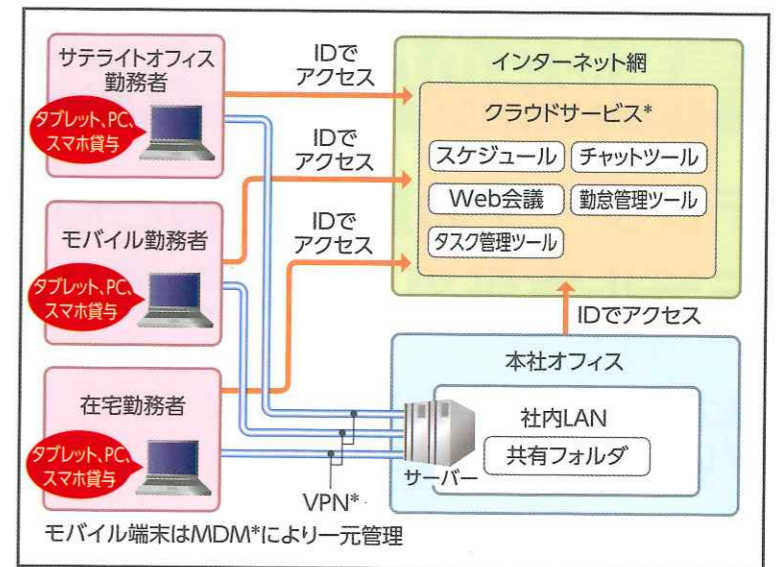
サテライトオフィス勤務者

タブレット、PC、スマホ貸与

IDでアクセス

インターネット網

クラウドサービス*

スケジュール

チャットツール

Web会議

勤怠管理ツール

タスク管理ツール

IDでアクセス

モバイル勤務者

タブレット、PC、スマホ貸与

IDでアクセス

IDでアクセス

本社オフィス

在宅勤務者

タブレット、PC、スマホ貸与

社内LAN

共有フォルダ

サーバー

VPN*

モバイル端末はMDM*により一元管理